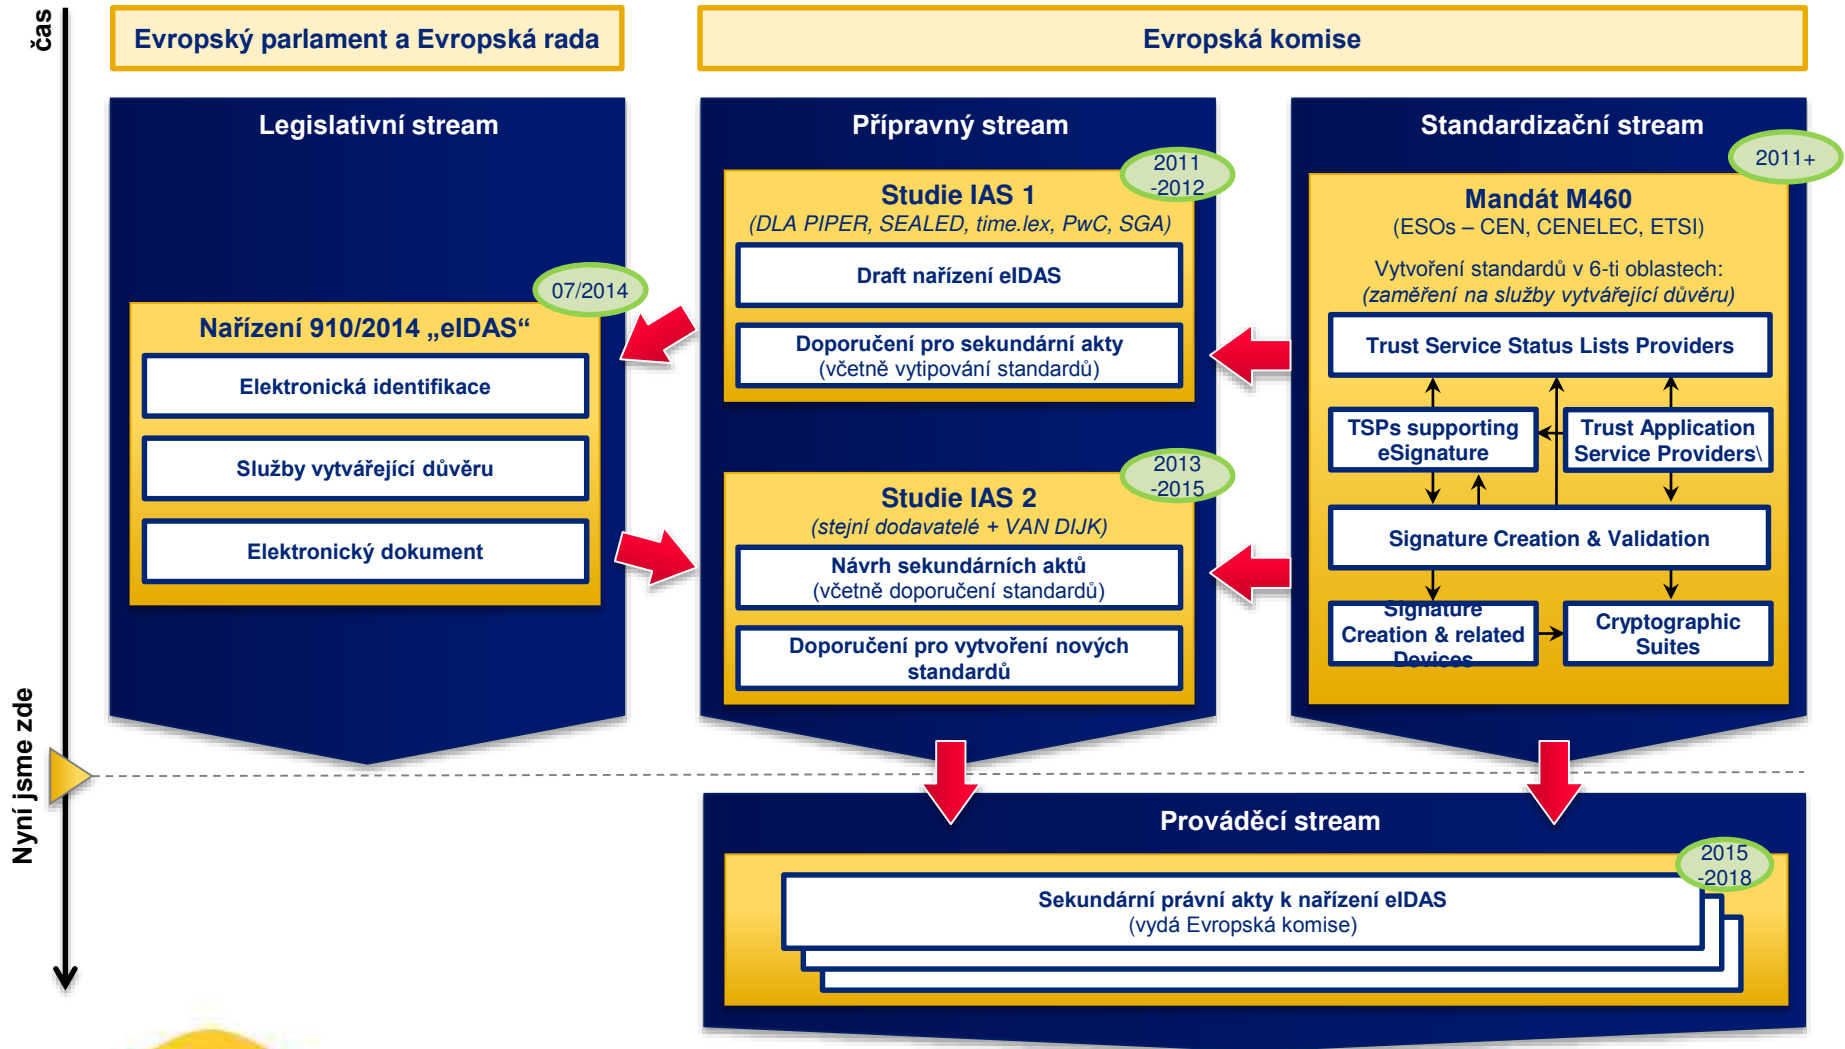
čas

Evropský parlament a Evropská rada

Evropská komise

Legislativní stream

07/2014

Nařízení 910/2014 „eIDAS“

Elektronická identifikace

Služby vytvářející důvěru

Elektronický dokument

Přípravný stream

2011 -2012

Studie IAS 1
(DLA PIPER, SEALED, time.lex, PwC, SGA)

Draft nařízení eIDAS

Doporučení pro sekundární akty
(včetně vytipování standardů)

2013 -2015

Studie IAS 2
(stejní dodavatelé + VAN DIJK)

Návrh sekundárních aktů
(včetně doporučení standardů)

Doporučení pro vytvoření nových standardů

Standardizační stream

2011+

Mandát M460
(ESOs – CEN, CENELEC, ETSI)

Vytvoření standardů v 6-ti oblastech:
(zaměření na služby vytvářející důvěru)

Trust Service Status Lists Providers

TSPs supporting eSignature

Trust Application Service Providers\

Signature Creation & Validation

Signature Creation & related Devices

Cryptographic Suites

Nyní jsme zde

Prováděcí stream

2015 -2018

Sekundární právní akty k nařízení eIDAS
(vydá Evropská komise)